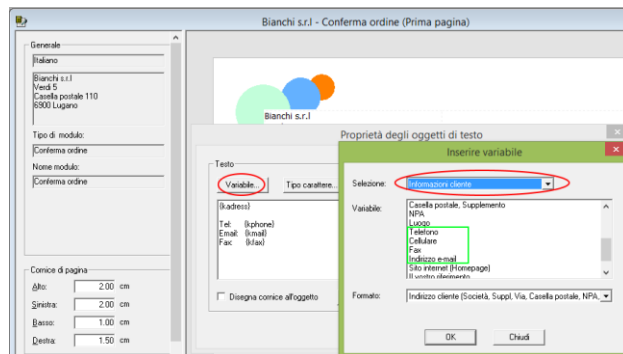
Bianchi s.r.l - Conferma ordine (Prima pagina)

Generale
Italiano
Bianchi s.r.l
Verdi 5
Casella postale 110
6900 Lugano

Tipo di modulo:
Conferma ordine
Nome modulo:
Conferma ordine

Cornice di pagina
Alto: 2.00 cm
Sinistra: 2.00 cm
Basso: 1.00 cm
Destra: 1.50 cm

Bianchi s.r.l

Proprietà degli oggetti di testo

Testo
Variabile...
Tipo carattere...
{kadress}

Tel: {kphone}
Email: {kmail}
Fax {kfax}

Disegna cornice all'oggetto

Inserire variabile

Selezione: Informazioni cliente

Variabile:
Casella postale, Supplemento
NPA
Luogo
Telefono
Cellulare
Fax
Indirizzo e-mail
Sito internet (Homepage)
Il vostro riferimento

Formato: Indirizzo cliente (Società, Suppl, Via, Casella postale, NPA,

OK
Chiudi